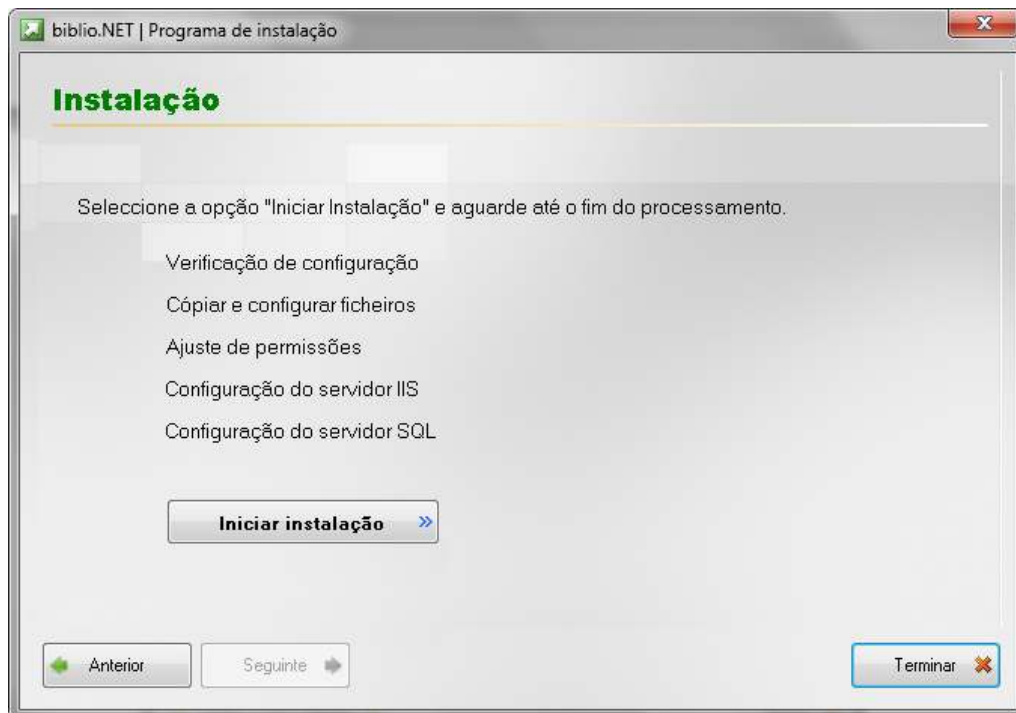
biblio.NET | Programa de instalação

Instalação

Seleccione a opção "Iniciar Instalação" e aguarde até o fim do processamento.

Verificação de configuração

Cópiar e configurar ficheiros

Ajuste de permissões

Configuração do servidor IIS

Configuração do servidor SQL

Iniciar instalação »

Anterior

Seguinte

Terminar